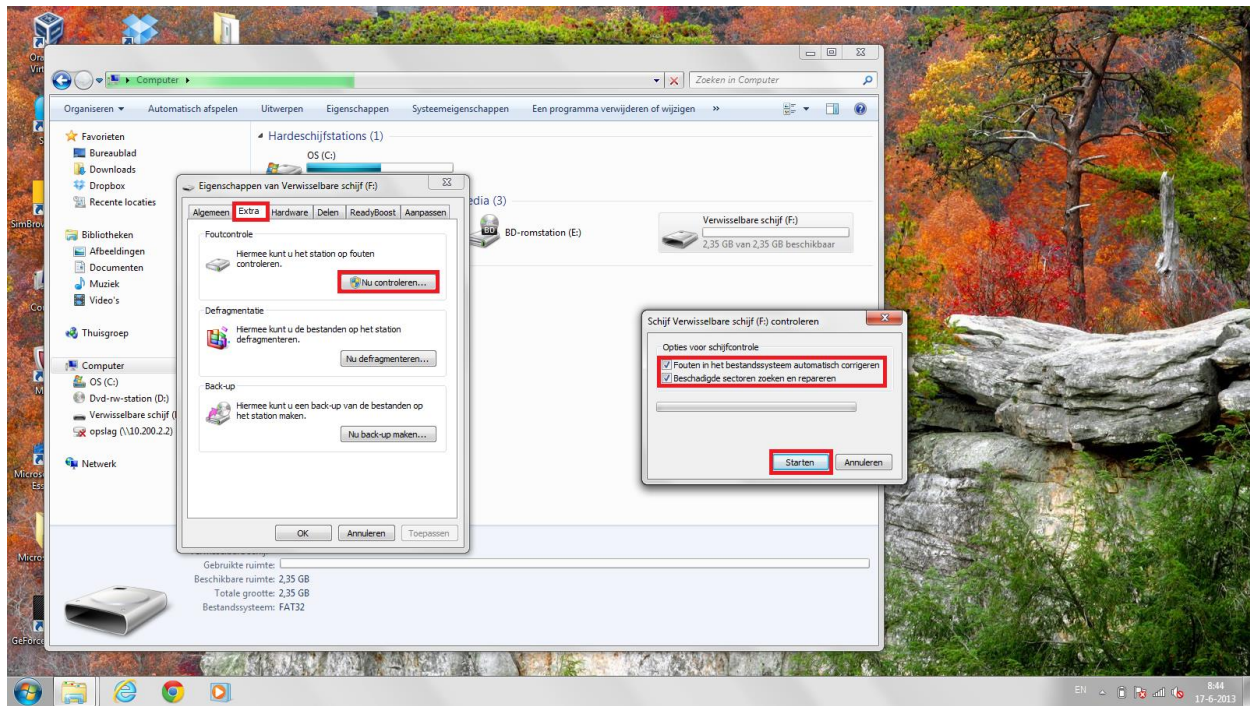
Computer ▸

Zoeken in Computer

Organiseren ▾ Automatisch afspelen Uitwerpen Eigenschappen Systeemeigenschappen Een programma verwijderen of wijzigen »

Favorieten
Bureaublad
Downloads
Dropbox
Recente locaties

Bibliotheken
Afbeeldingen
Documenten
Muziek
Video's

Thuisgroep

Computer
OS (C:)
Dvd-rw-station (D:)
Verwisselbare schijf (
opslag (\\10.200.2.2)

Netwerk

Hardeschijfstations (1)
OS (C:)

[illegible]dia (3)
BD-romstation (E:)
Verwisselbare schijf (F:)
2,35 GB van 2,35 GB beschikbaar

Eigenschappen van Verwisselbare schijf (F:)

Algemeen Extra Hardware Delen ReadyBoost Aanpassen

Foutcontrole
Hiermee kunt u het station op fouten controleren.
Nu controleren...

Defragmentatie
Hiermee kunt u de bestanden op het station defragmenteren.
Nu defragmenteren...

Back-up
Hiermee kunt u een back-up van de bestanden op het station maken.
Nu back-up maken...

OK Annuleren Toepassen

Schijf Verwisselbare schijf (F:) controleren

Opties voor schijfcontrole
Fouten in het bestandssysteem automatisch corrigeren
Beschadigde sectoren zoeken en repareren

Starten Annuleren

Gebruikte ruimte:
Beschikbare ruimte: 2,35 GB
Totale grootte: 2,35 GB
Bestandssysteem: FAT32

EN 8:44 17-6-2013